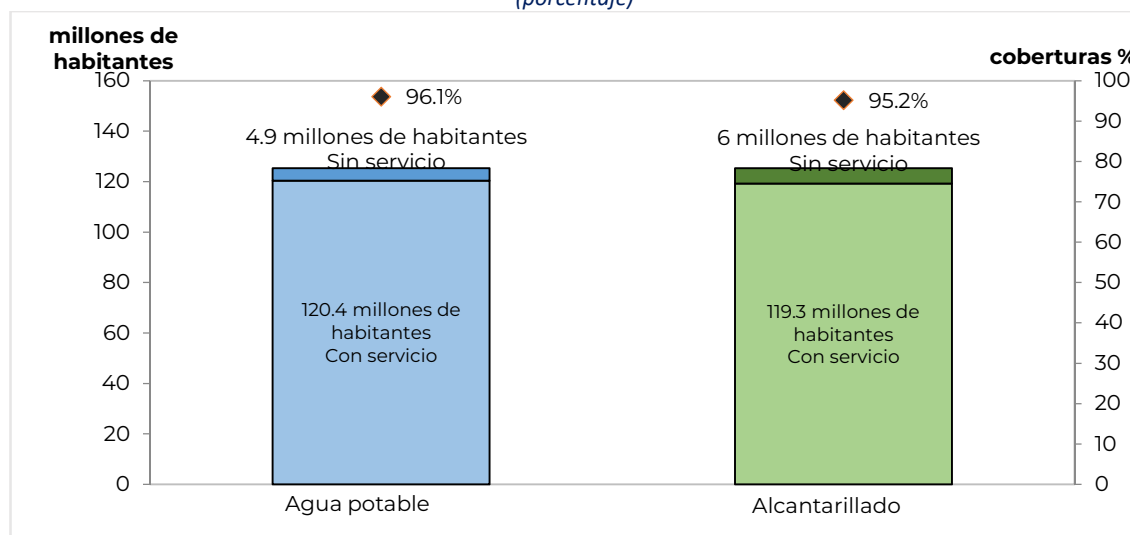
(porcentaje)

millones de habitantes

coberturas %

160
140
120
100
80
60
40
20
0

100
90
80
70
60
50
40
30
20
10
0

96.1%

4.9 millones de habitantes
Sin servicio

120.4 millones de habitantes
Con servicio

95.2%

6 millones de habitantes
Sin servicio

119.3 millones de habitantes
Con servicio

Agua potable

Alcantarillado